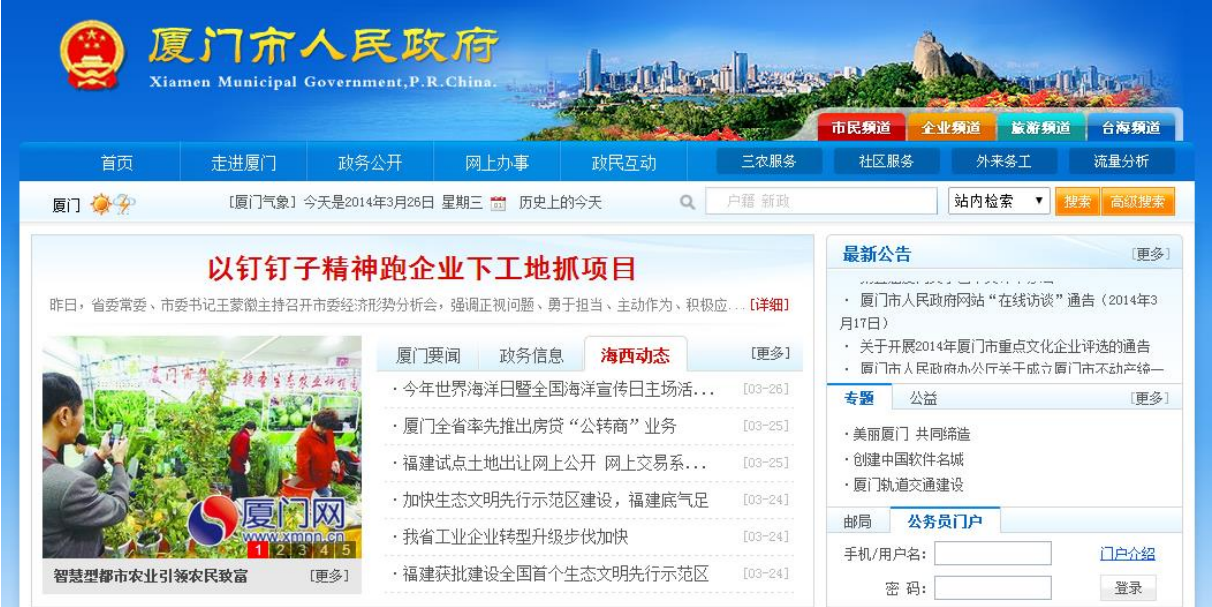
厦门市人民政府
Xiamen Municipal Government,P.R.China.

市民频道 企业频道 旅游频道 台海频道

首页 走进厦门 政务公开 网上办事 政民互动 三农服务 社区服务 外来务工 流量分析

厦门 [厦门气象] 今天是2014年3月26日 星期三 历史上的今天 户籍 新政 站内检索 搜索 高级搜索

以钉钉子精神跑企业下工地抓项目

昨日，省委常委、市委书记王蒙徽主持召开市委经济形势分析会，强调正视问题、勇于担当、主动作为、积极应... [详细]

厦门网 www.xmnn.cn 1 2 3 4 5

智慧型都市农业引领农民致富 [更多]

厦门要闻 政务信息 海西动态 [更多]

· 今年世界海洋日暨全国海洋宣传日主场活... [03-26]
· 厦门全省率先推出房贷“公转商”业务 [03-25]
· 福建试点土地出让网上公开 网上交易系... [03-25]
· 加快生态文明先行示范区建设，福建底气足 [03-24]
· 我省工业企业转型升级步伐加快 [03-24]
· 福建获批建设全国首个生态文明先行示范区 [03-24]

最新公告 [更多]

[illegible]
· 厦门市人民政府网站“在线访谈”通告（2014年3月17日）
· 关于开展2014年厦门市重点文化企业评选的通告
· 厦门市人民政府办公厅关于成立厦门市不动产统一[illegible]

专题 公益 [更多]

· 美丽厦门 共同缔造
· 创建中国软件名城
· 厦门轨道交通建设

邮局 公务员门户

手机/用户名： 门户介绍
密 码： 登录